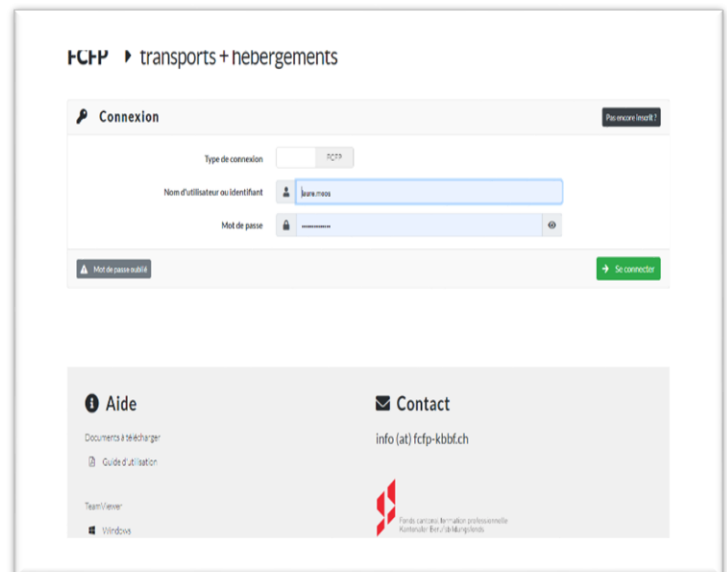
FCFP transports + hebergements

Connexion

Pas encore inscrit ?

Type de connexion

FCFP

Nom d'utilisateur ou identifiant

laura.moos

Mot de passe

••••••••••

Mot de passe oublié

Se connecter

Aide

Documents à télécharger

Guide d'utilisation

TeamViewer

Windows

Contact

info (at) fcfp-kbbf.ch

Fonds cantonal formation professionnelle
Kantonaler Berufsbildungsfonds